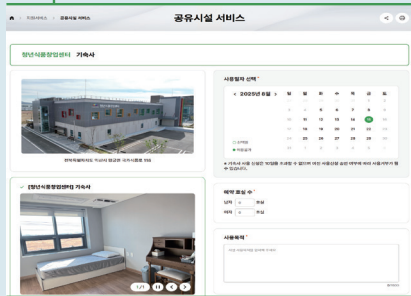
지원서비스 > 공유시설 서비스

공유시설 서비스

청년식품창업센터 기숙사

전라북도 익산시 왕궁면 국가식품로 355

[청년식품창업센터] 기숙사

1/3

사용일자 선택 *

< 2025년 8월 >

| 일 | 월 | 화 | 수 | 목 | 금 | 토 |
|---|---|---|---|---|---|---|
| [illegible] | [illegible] | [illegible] | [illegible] | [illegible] | 1 | 2 |
| 3 | 4 | 5 | 6 | 7 | 8 | 9 |
| 10 | 11 | 12 | 13 | 14 | 15 | 16 |
| 17 | 18 | 19 | 20 | 21 | 22 | 23 |
| 24 | 25 | 26 | 27 | 28 | 29 | 30 |
| 31 | | | | | | |

선택됨
사용불가

※ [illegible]

예약 호실 수 *

남자 0 호실
여자 0 호실

사용목적 *